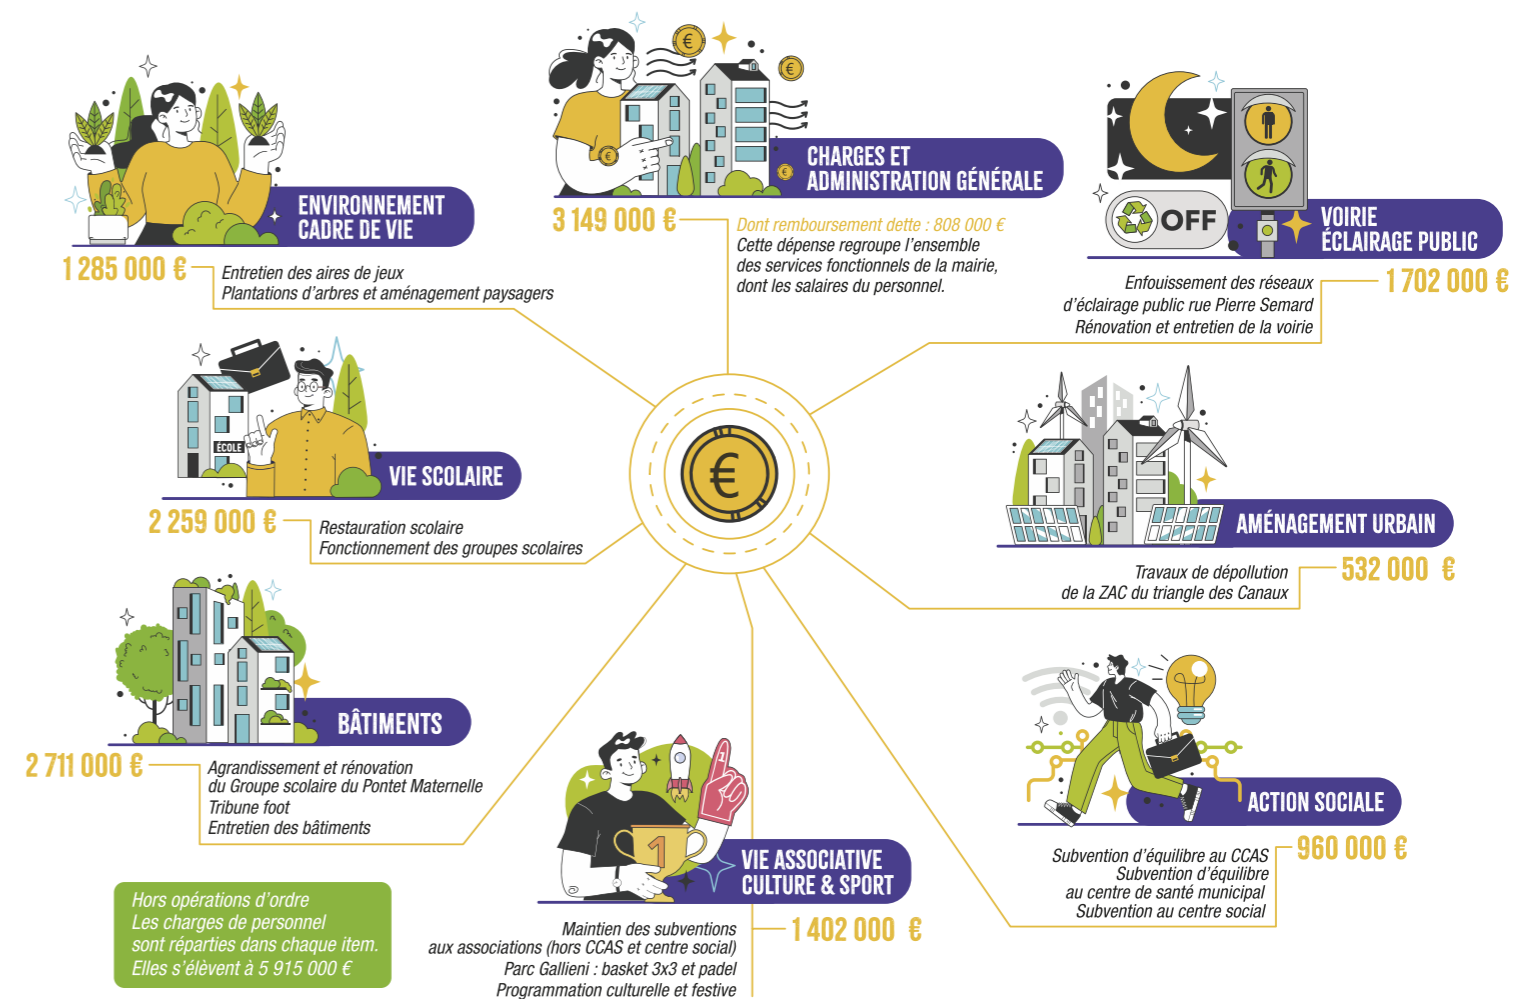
CHARGES ET ADMINISTRATION GÉNÉRALE

3 149 000 €

Dont remboursement dette : 808 000 €
Cette dépense regroupe l'ensemble des services fonctionnels de la mairie, dont les salaires du personnel.

ENVIRONNEMENT CADRE DE VIE

1 285 000 €

Entretien des aires de jeux
Plantations d'arbres et aménagement paysagers

OFF

VOIRIE ÉCLAIRAGE PUBLIC

1 702 000 €

Enfouissement des réseaux d'éclairage public rue Pierre Semard
Rénovation et entretien de la voirie

ÉCOLE

VIE SCOLAIRE

2 259 000 €

Restauration scolaire
Fonctionnement des groupes scolaires

AMÉNAGEMENT URBAIN

532 000 €

Travaux de dépollution de la ZAC du triangle des Canaux

BÂTIMENTS

2 711 000 €

Agrandissement et rénovation du Groupe scolaire du Pontet Maternelle
Tribune foot
Entretien des bâtiments

ACTION SOCIALE

960 000 €

Subvention d'équilibre au CCAS
Subvention d'équilibre au centre de santé municipal
Subvention au centre social

VIE ASSOCIATIVE CULTURE & SPORT

1 402 000 €

Maintien des subventions aux associations (hors CCAS et centre social)
Parc Gallieni : basket 3x3 et padel
Programmation culturelle et festive

Hors opérations d'ordre
Les charges de personnel sont réparties dans chaque item.
Elles s'élèvent à 5 915 000 €